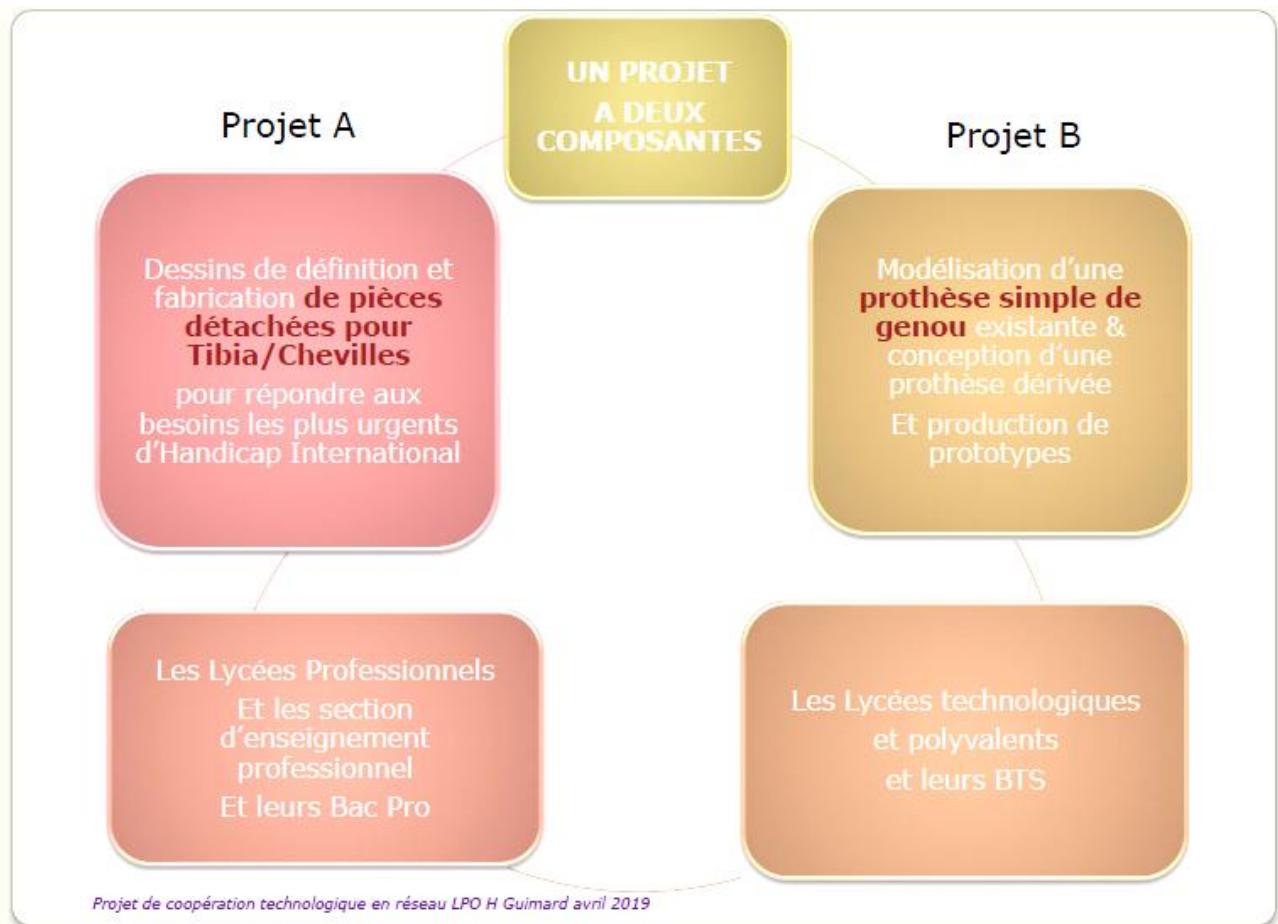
UN PROJET
A DEUX COMPOSANTES

Projet A

Projet B

Dessins de définition et fabrication de pièces détachées pour Tibia/Chevilles

pour répondre aux besoins les plus urgents d'Handicap International

Modélisation d'une prothèse simple de genou existante & conception d'une prothèse dérivée

Et production de prototypes

Les Lycées Professionnels

Et les section d'enseignement professionnel

Et leurs Bac Pro

Les Lycées technologiques

et polyvalents

et leurs BTS

Projet de coopération technologique en réseau LPO H Guimard avril 2019